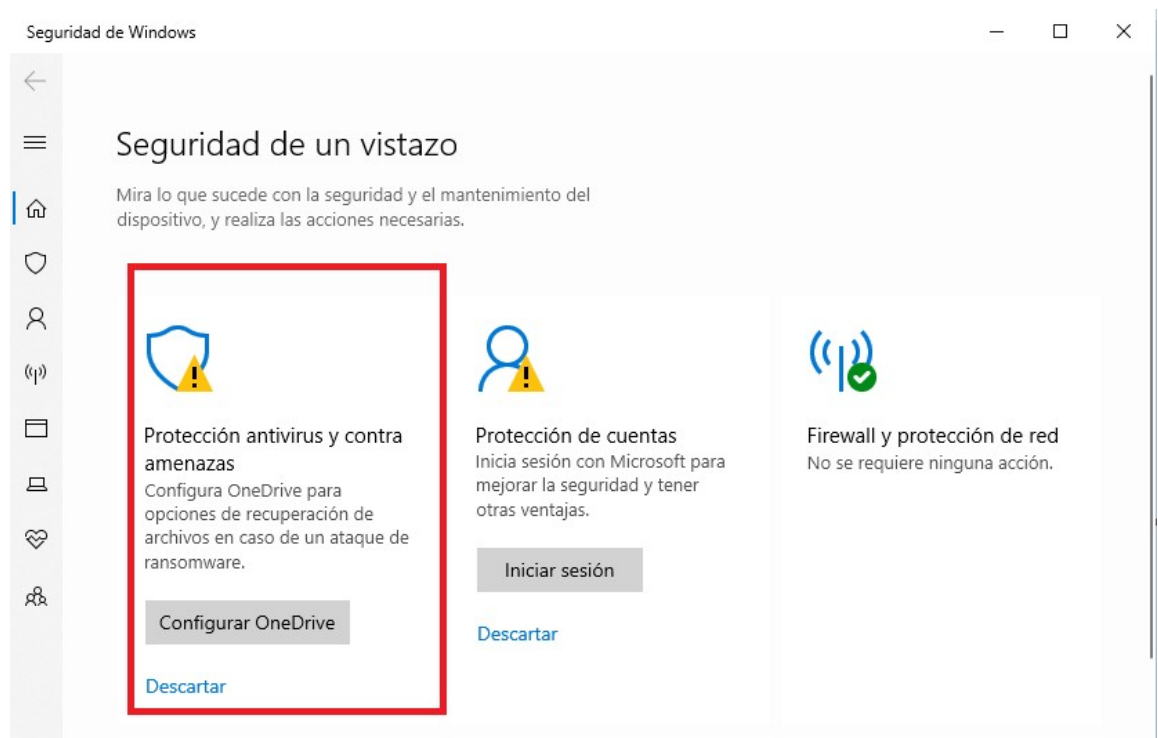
Seguridad de Windows

Seguridad de un vistazo

Mira lo que sucede con la seguridad y el mantenimiento del dispositivo, y realiza las acciones necesarias.

Protección antivirus y contra amenazas
Configura OneDrive para opciones de recuperación de archivos en caso de un ataque de ransomware.

Configurar OneDrive

Descartar

Protección de cuentas
Inicia sesión con Microsoft para mejorar la seguridad y tener otras ventajas.

Iniciar sesión

Descartar

Firewall y protección de red
No se requiere ninguna acción.